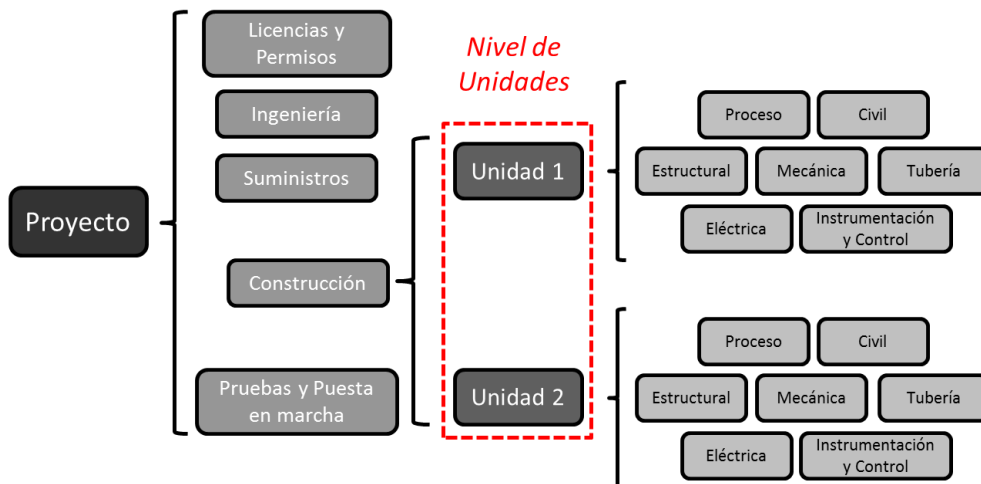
Proyecto

Licencias y Permisos

Ingeniería

Suministros

Construcción

Pruebas y Puesta en marcha

Nivel de Unidades

Unidad 1

Unidad 2

Proceso
Civil
Estructural
Mecánica
Tubería
Eléctrica
Instrumentación y Control

Proceso
Civil
Estructural
Mecánica
Tubería
Eléctrica
Instrumentación y Control